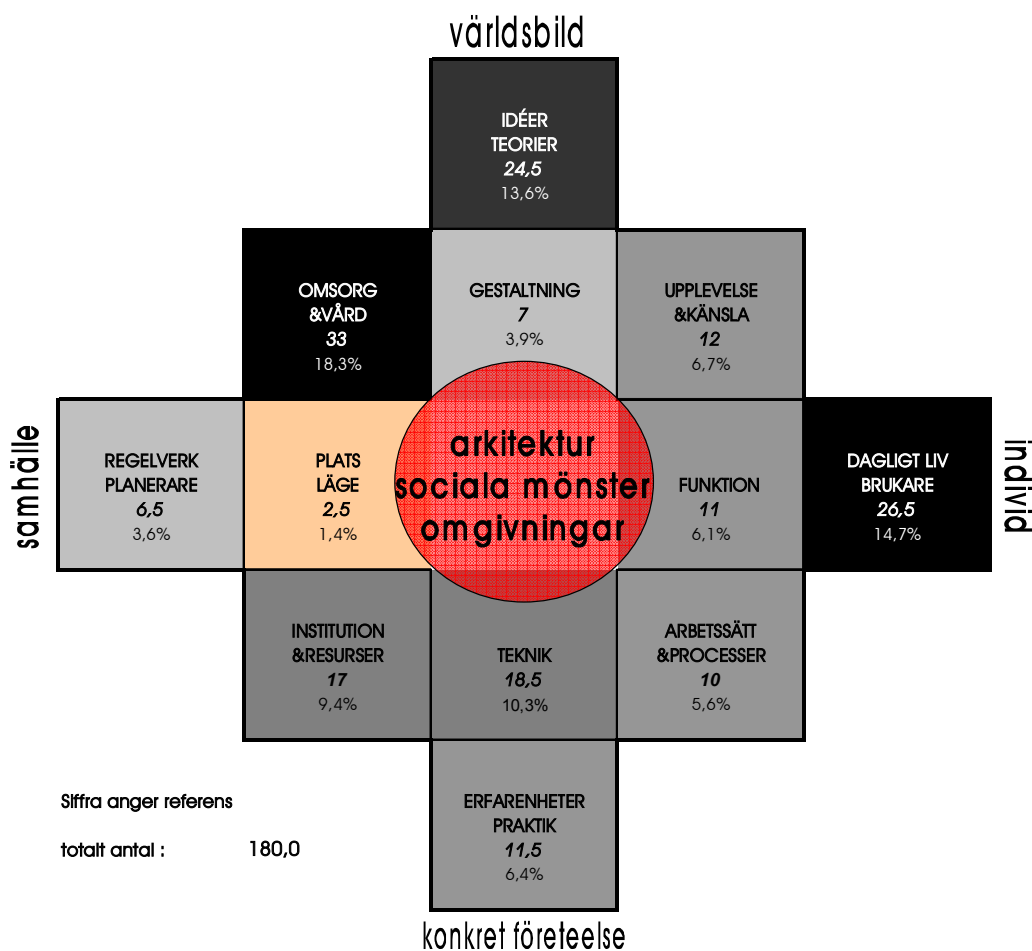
världsbild

IDÉER
TEORIER
24,5
13,6%

OMSORG
&VÅRD
33
18,3%

GESTALTNING
7
3,9%

UPPLEVELSE
&KÄNSLA
12
6,7%

samhälle

REGELVERK
PLANERARE
6,5
3,6%

PLATS
LÄGE
2,5
1,4%

arkitektur
sociala mönster
omgivningar

FUNKTION
11
6,1%

DAGLIGT LIV
BRUKARE
26,5
14,7%

individ

INSTITUTION
&RESURSER
17
9,4%

TEKNIK
18,5
10,3%

ARBETSSÄTT
&PROCESSER
10
5,6%

Siffra anger referens

totalt antal : 180,0

ERFARENHETER
PRAKTIK
11,5
6,4%

konkret företeelse